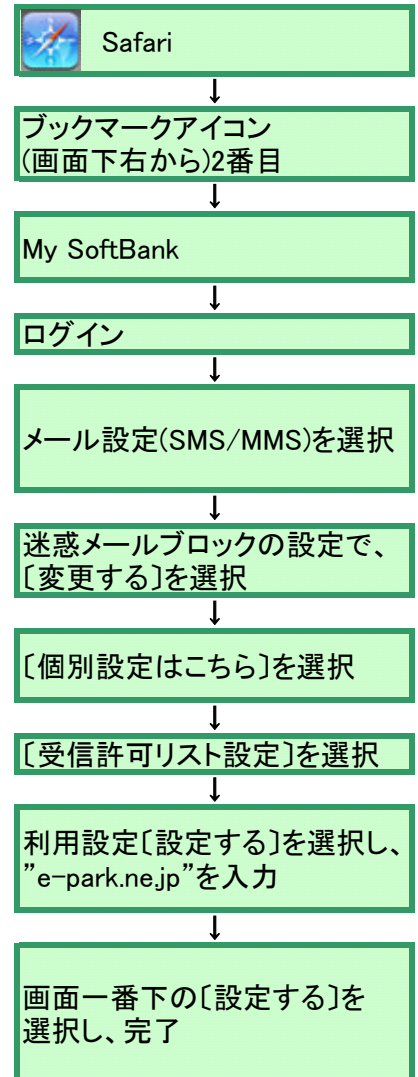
Safari

↓

ブックマークアイコン
(画面下右から)2番目

↓

My SoftBank

↓

ログイン

↓

メール設定(SMS/MMS)を選択

↓

迷惑メールブロックの設定で、〔変更する〕を選択

↓

〔個別設定はこちら〕を選択

↓

〔受信許可リスト設定〕を選択

↓

利用設定〔設定する〕を選択し、"e-park.ne.jp"を入力

↓

画面一番下の〔設定する〕を選択し、完了